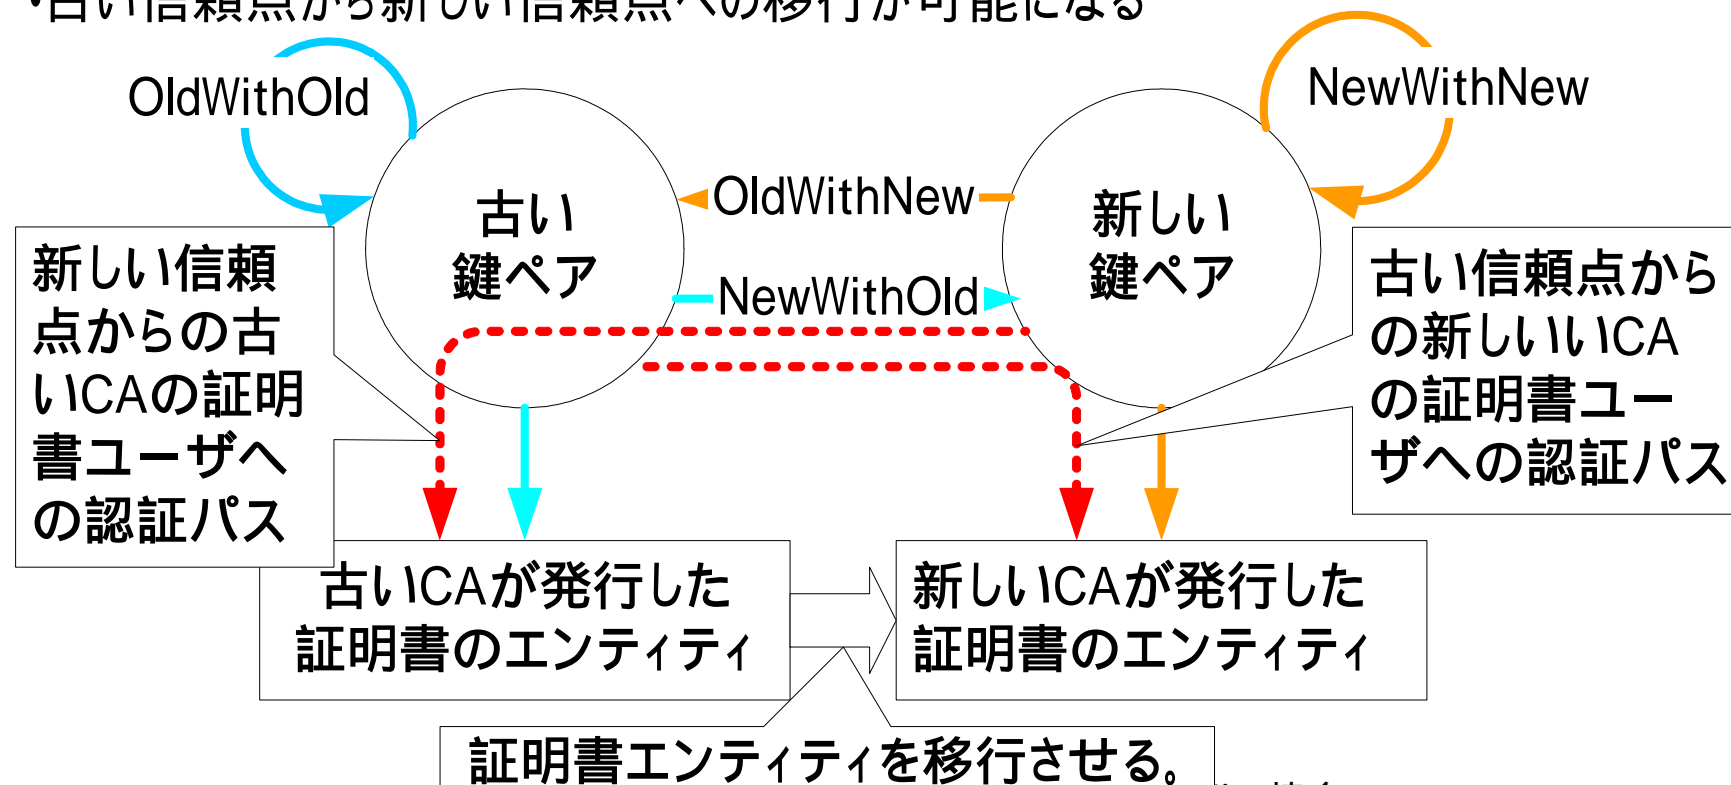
•古い信頼点から新しい信頼点への移行が可能になる

OldWithOld

NewWithNew

古い
鍵ペア

OldWithNew

NewWithOld

新しい
鍵ペア

新しい信頼点からの古いCAの証明書ユーザへの認証パス

古い信頼点からの新しいCAの証明書ユーザへの認証パス

古いCAが発行した証明書のエンティティ

新しいCAが発行した証明書のエンティティ

証明書エンティティを移行させる。

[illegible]